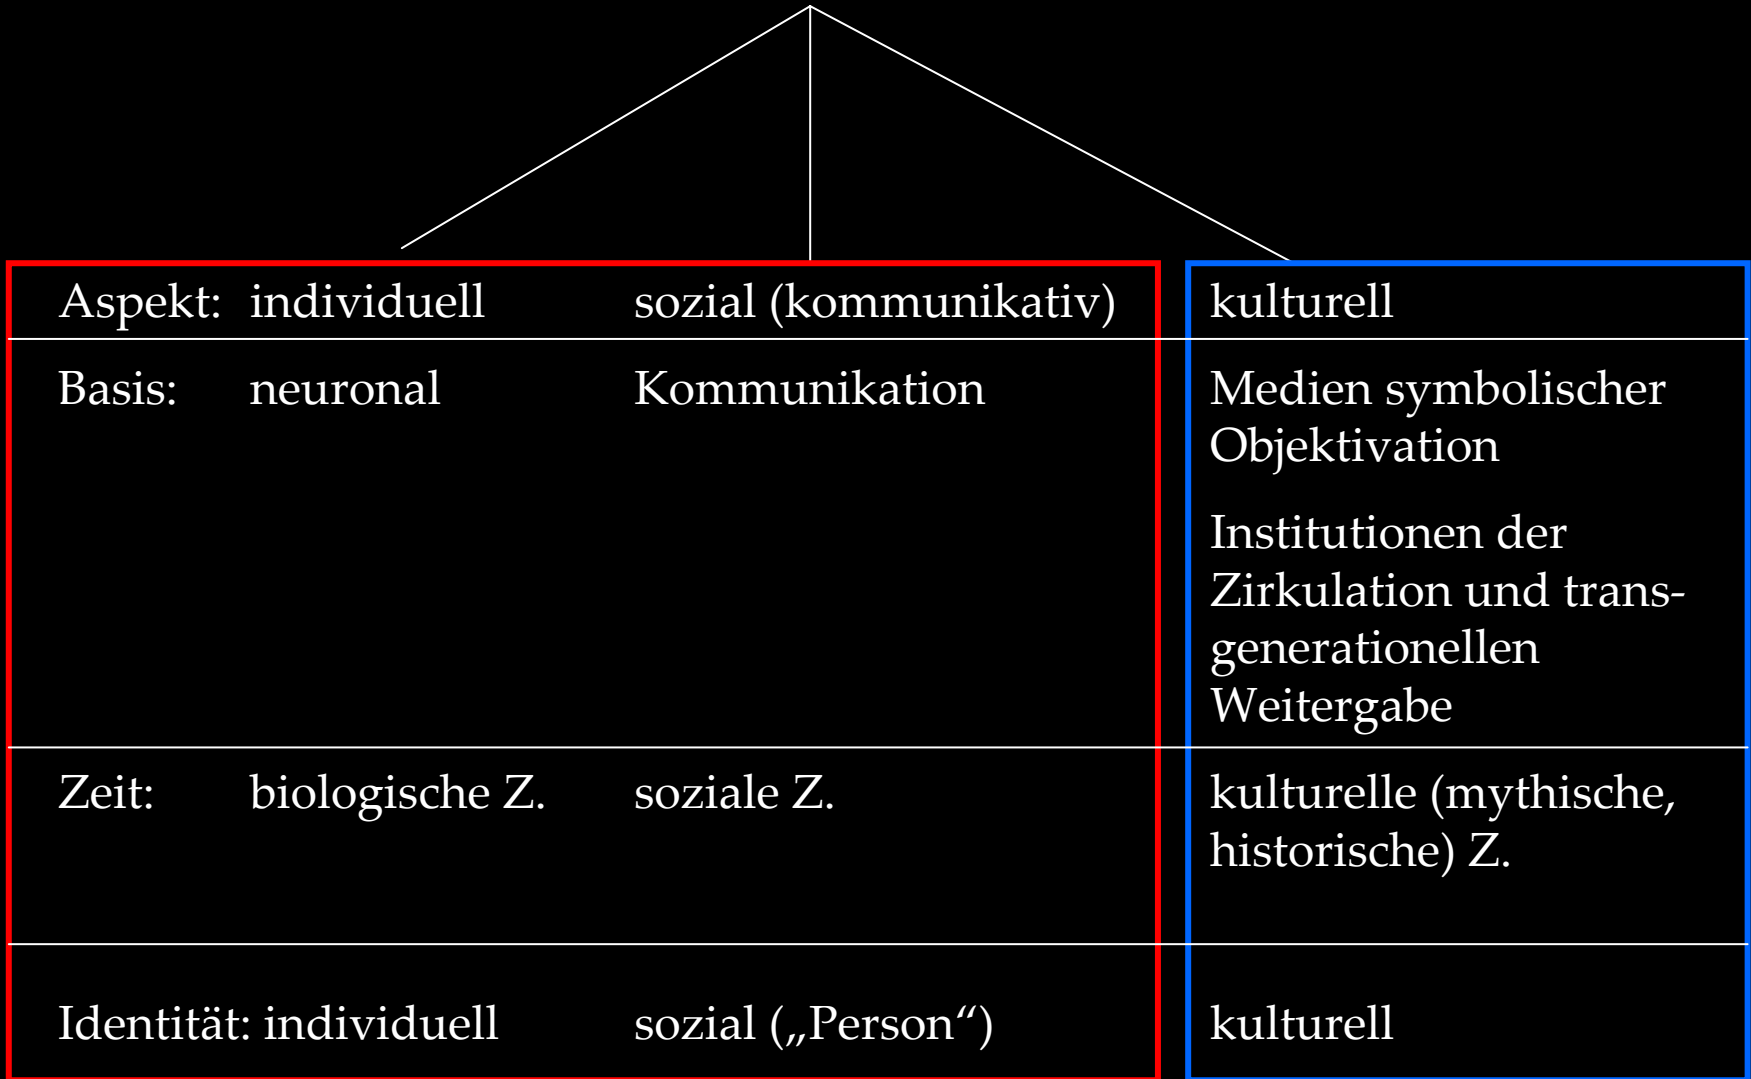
| Aspekt: | individuell | sozial (kommunikativ) | kulturell |
|---|---|---|---|
| Basis: | neuronal | Kommunikation | Medien symbolischer Objektivation<br><br>Institutionen der Zirkulation und transgenerationellen Weitergabe |
| Zeit: | biologische Z. | soziale Z. | kulturelle (mythische, historische) Z. |
| Identität: | individuell | sozial („Person“) | kulturell |